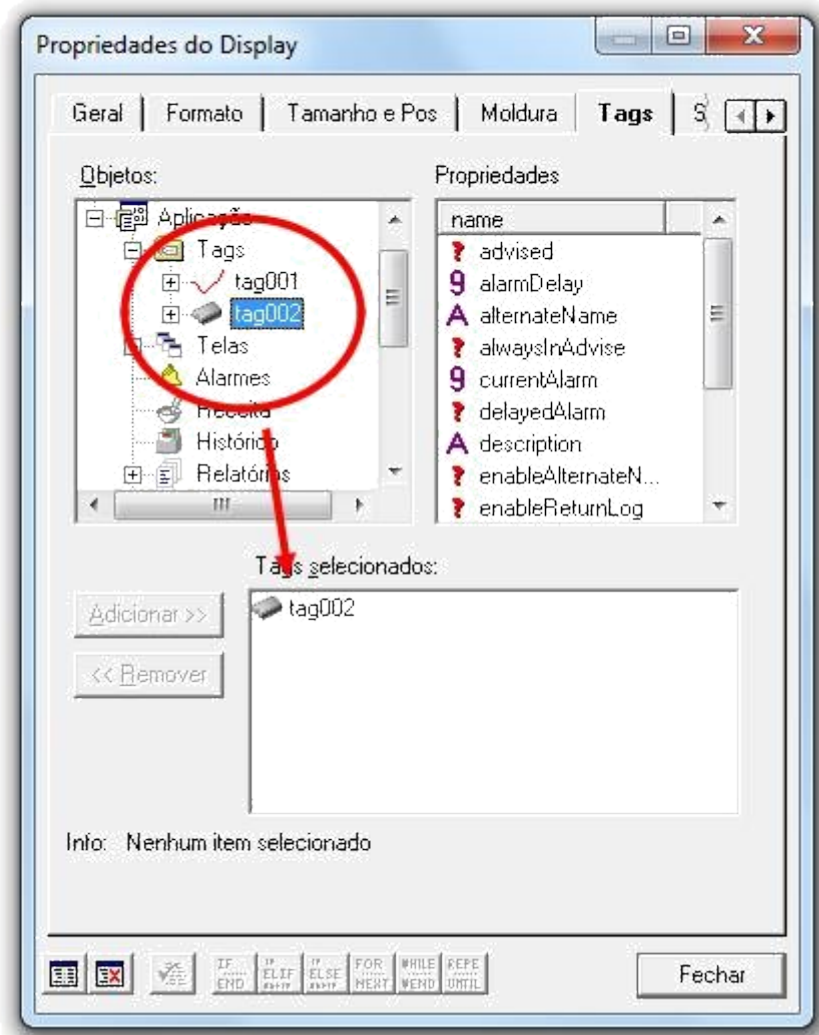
Propriedades do Display

Geral | Formato | Tamanho e Pos | Moldura | Tags | S

Objetos:
Aplicação
Tags
tag001
tag002
Telas
Alarmes
Receita
Histórico
Relatórios

Propriedades
name
advised
alarmDelay
alternateName
alwaysInAdvise
currentAlarm
delayedAlarm
description
enableAlternateN...
enableReturnLog

Tags selecionados:
tag002

Adicionar >>
<< Remover

Info: Nenhum item selecionado

IF END
ELIF
ELSE
FOR NEXT
WHILE WEND
REPE UNTIL

Fechar